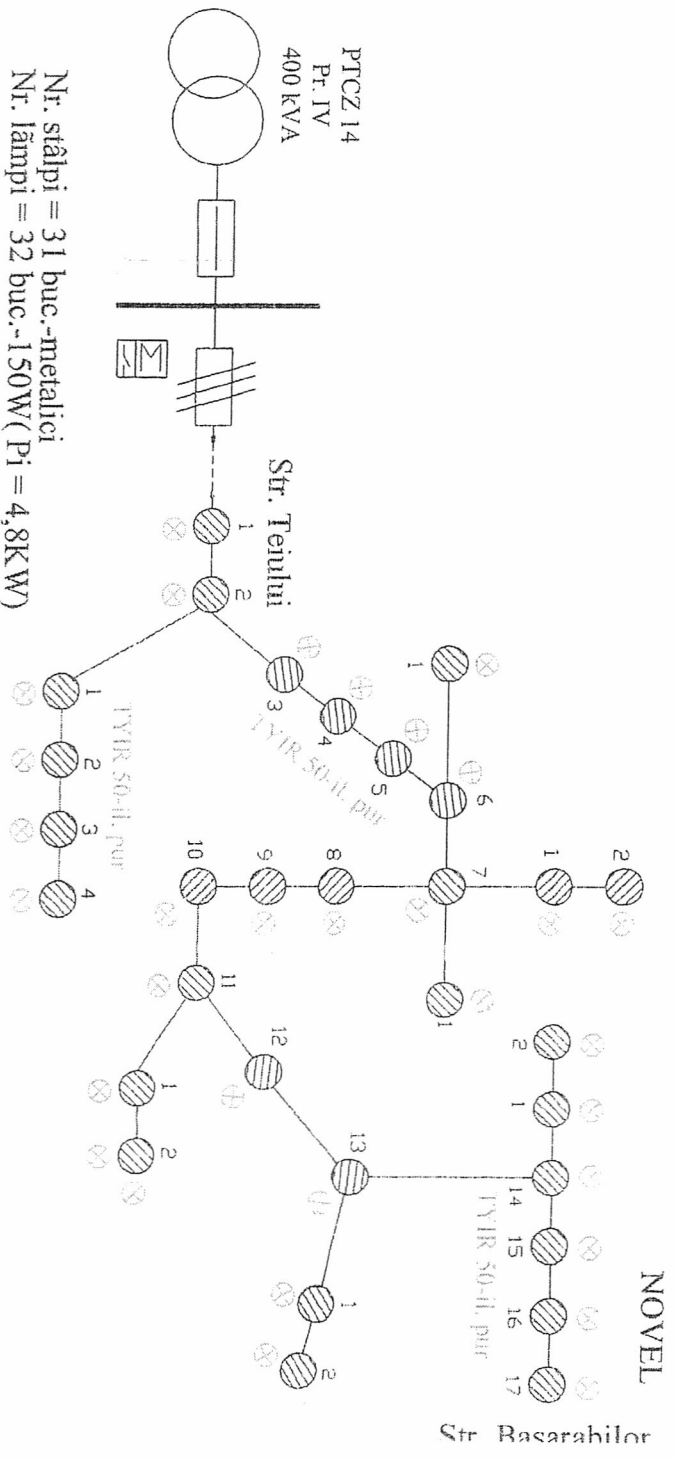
PTCZ 14
Pr. IV
400 kVA

Str. Teiului

1 2 3 4 5 6 7 8 9 10 11 12 13 14 15 16 17

1 2 3 4

1

1 2

1

1 2

1 2

2 1

1 2

TYIR 50-il. pur

TYIR 50-il. pur

TYIR 50-il. pur

NOVEL

Str. Basarabilor

Nr. stâlpi = 31 buc.-metalici
Nr. lămpi = 32 buc.-150W( Pi = 4,8KW)